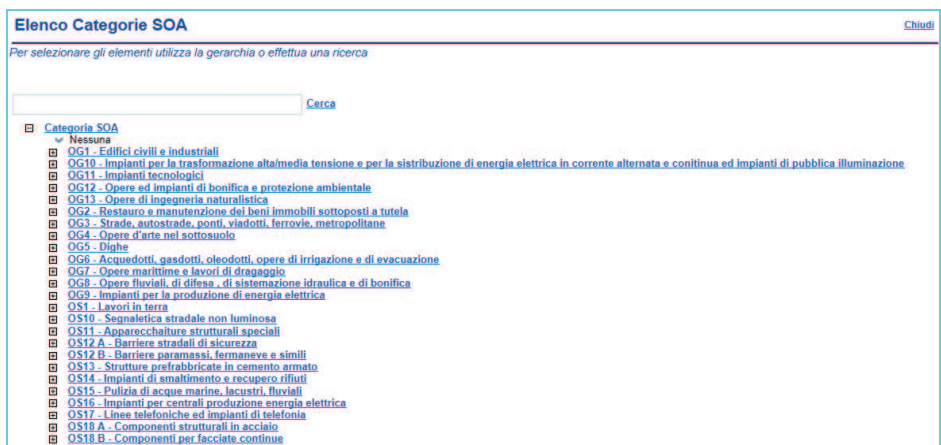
Elenco Categorie SOA

Chiudi

Per selezionare gli elementi utilizza la gerarchia o effettua una ricerca

Cerca

Categoria SOA
Nessuna
OG1 - Edifici civili e industriali
OG10 - Impianti per la trasformazione alta/media tensione e per la sistribuzione di energia elettrica in corrente alternata e conitinua ed impianti di pubblica illuminazione
OG11 - Impianti tecnologici
OG12 - Opere ed impianti di bonifica e protezione ambientale
OG13 - Opere di ingegneria naturalistica
OG2 - Restauro e manutenzione dei beni immobili sottoposti a tutela
OG3 - Strade, autostrade, ponti, viadotti, ferrovie, metropolitane
OG4 - Opere d'arte nel sottosuolo
OG5 - Dighe
OG6 - Acquedotti, gasdotti, oleodotti, opere di irrigazione e di evacuazione
OG7 - Opere marittime e lavori di dragaggio
OG8 - Opere fluviali, di difesa , di sistemazione idraulica e di bonifica
OG9 - Impianti per la produzione di energia elettrica
OS1 - Lavori in terra
OS10 - Segnaletica stradale non luminosa
OS11 - Apparecchiature strutturali speciali
OS12 A - Barriere stradali di sicurezza
OS12 B - Barriere paramassi, fermaneve e simili
OS13 - Strutture prefabbricate in cemento armato
OS14 - Impianti di smaltimento e recupero rifiuti
OS15 - Pulizia di acque marine, lacustri, fluviali
OS16 - Impianti per centrali produzione energia elettrica
OS17 - Linee telefoniche ed impianti di telefonia
OS18 A - Componenti strutturali in acciaio
OS18 B - Componenti per facciate continue